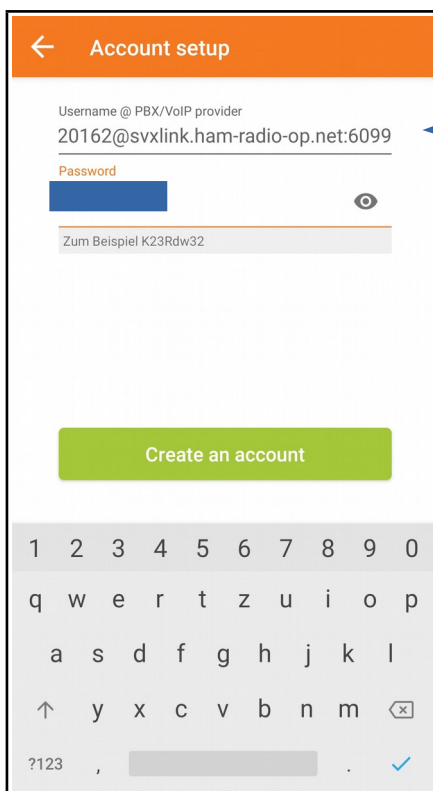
Account setup

Username @ PBX/VoIP provider
20162@svxlink.ham-radio-op.net:6099

Password

Zum Beispiel K23Rdw32

Create an account

1 2 3 4 5 6 7 8 9 0
q w e r t z u i o p
a s d f g h j k l
y x c v b n m
?123 , .